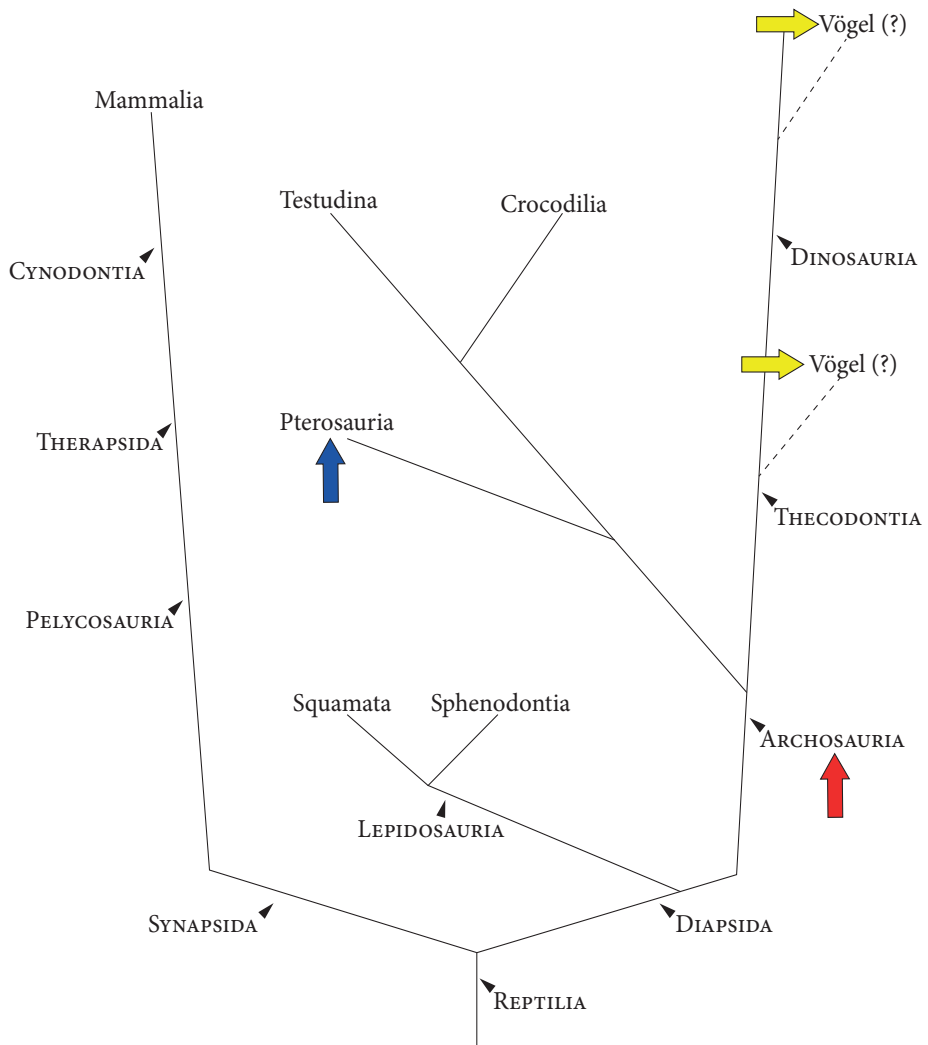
Vögel (?)

Mammalia

Testudina

Crocodilia

Dinosauria

Cynodontia

Vögel (?)

Pterosauria

Therapsida

Thecodontia

Pelycosauria

Squamata

Sphenodontia

Archosauria

Lepidosauria

Synapsida

Diapsida

Reptilia